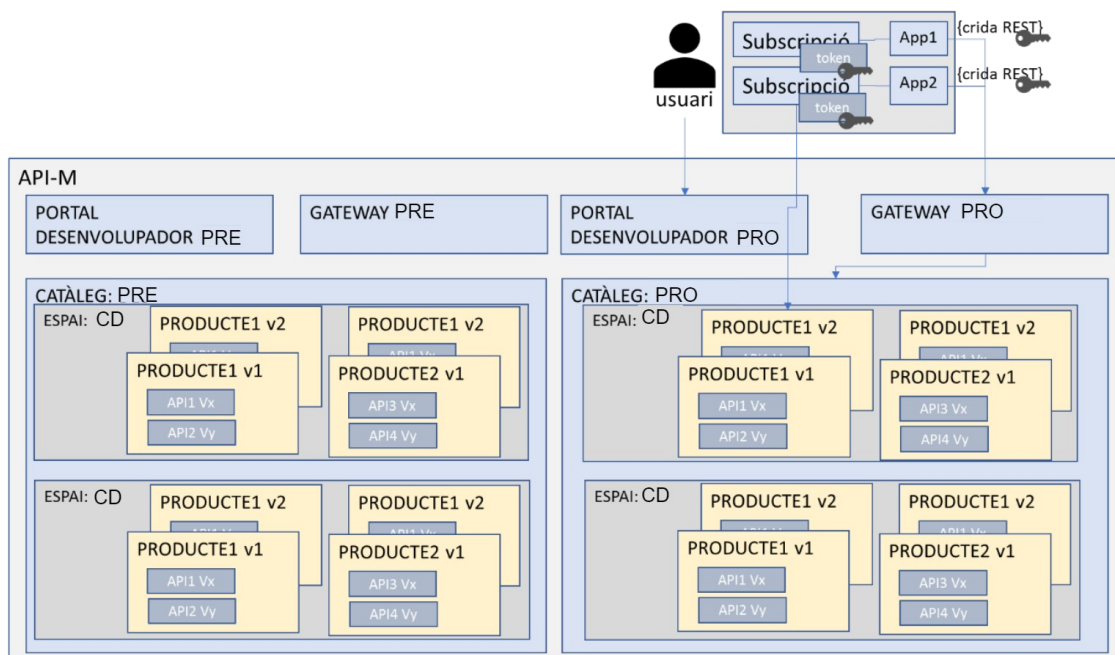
usuari

Subscripció
token
App1
{crida REST}
Subscripció
token
App2
{crida REST}

API-M

PORTAL DESENVOLUPADOR PRE

GATEWAY PRE

PORTAL DESENVOLUPADOR PRO

GATEWAY PRO

CATÀLEG: PRE

ESPAI: CD
PRODUCTE1 v2
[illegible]
PRODUCTE1 v1
API1 Vx
API2 Vy
PRODUCTE1 v2
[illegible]
PRODUCTE2 v1
API3 Vx
API4 Vy

ESPAI: CD
PRODUCTE1 v2
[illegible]
PRODUCTE1 v1
API1 Vx
API2 Vy
PRODUCTE1 v2
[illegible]
PRODUCTE2 v1
API3 Vx
API4 Vy

CATÀLEG: PRO

ESPAI: CD
PRODUCTE1 v2
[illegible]
PRODUCTE1 v1
API1 Vx
API2 Vy
PRODUCTE1 v2
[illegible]
PRODUCTE2 v1
API3 Vx
API4 Vy

ESPAI: CD
PRODUCTE1 v2
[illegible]
PRODUCTE1 v1
API1 Vx
API2 Vy
PRODUCTE1 v2
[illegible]
PRODUCTE2 v1
API3 Vx
API4 Vy